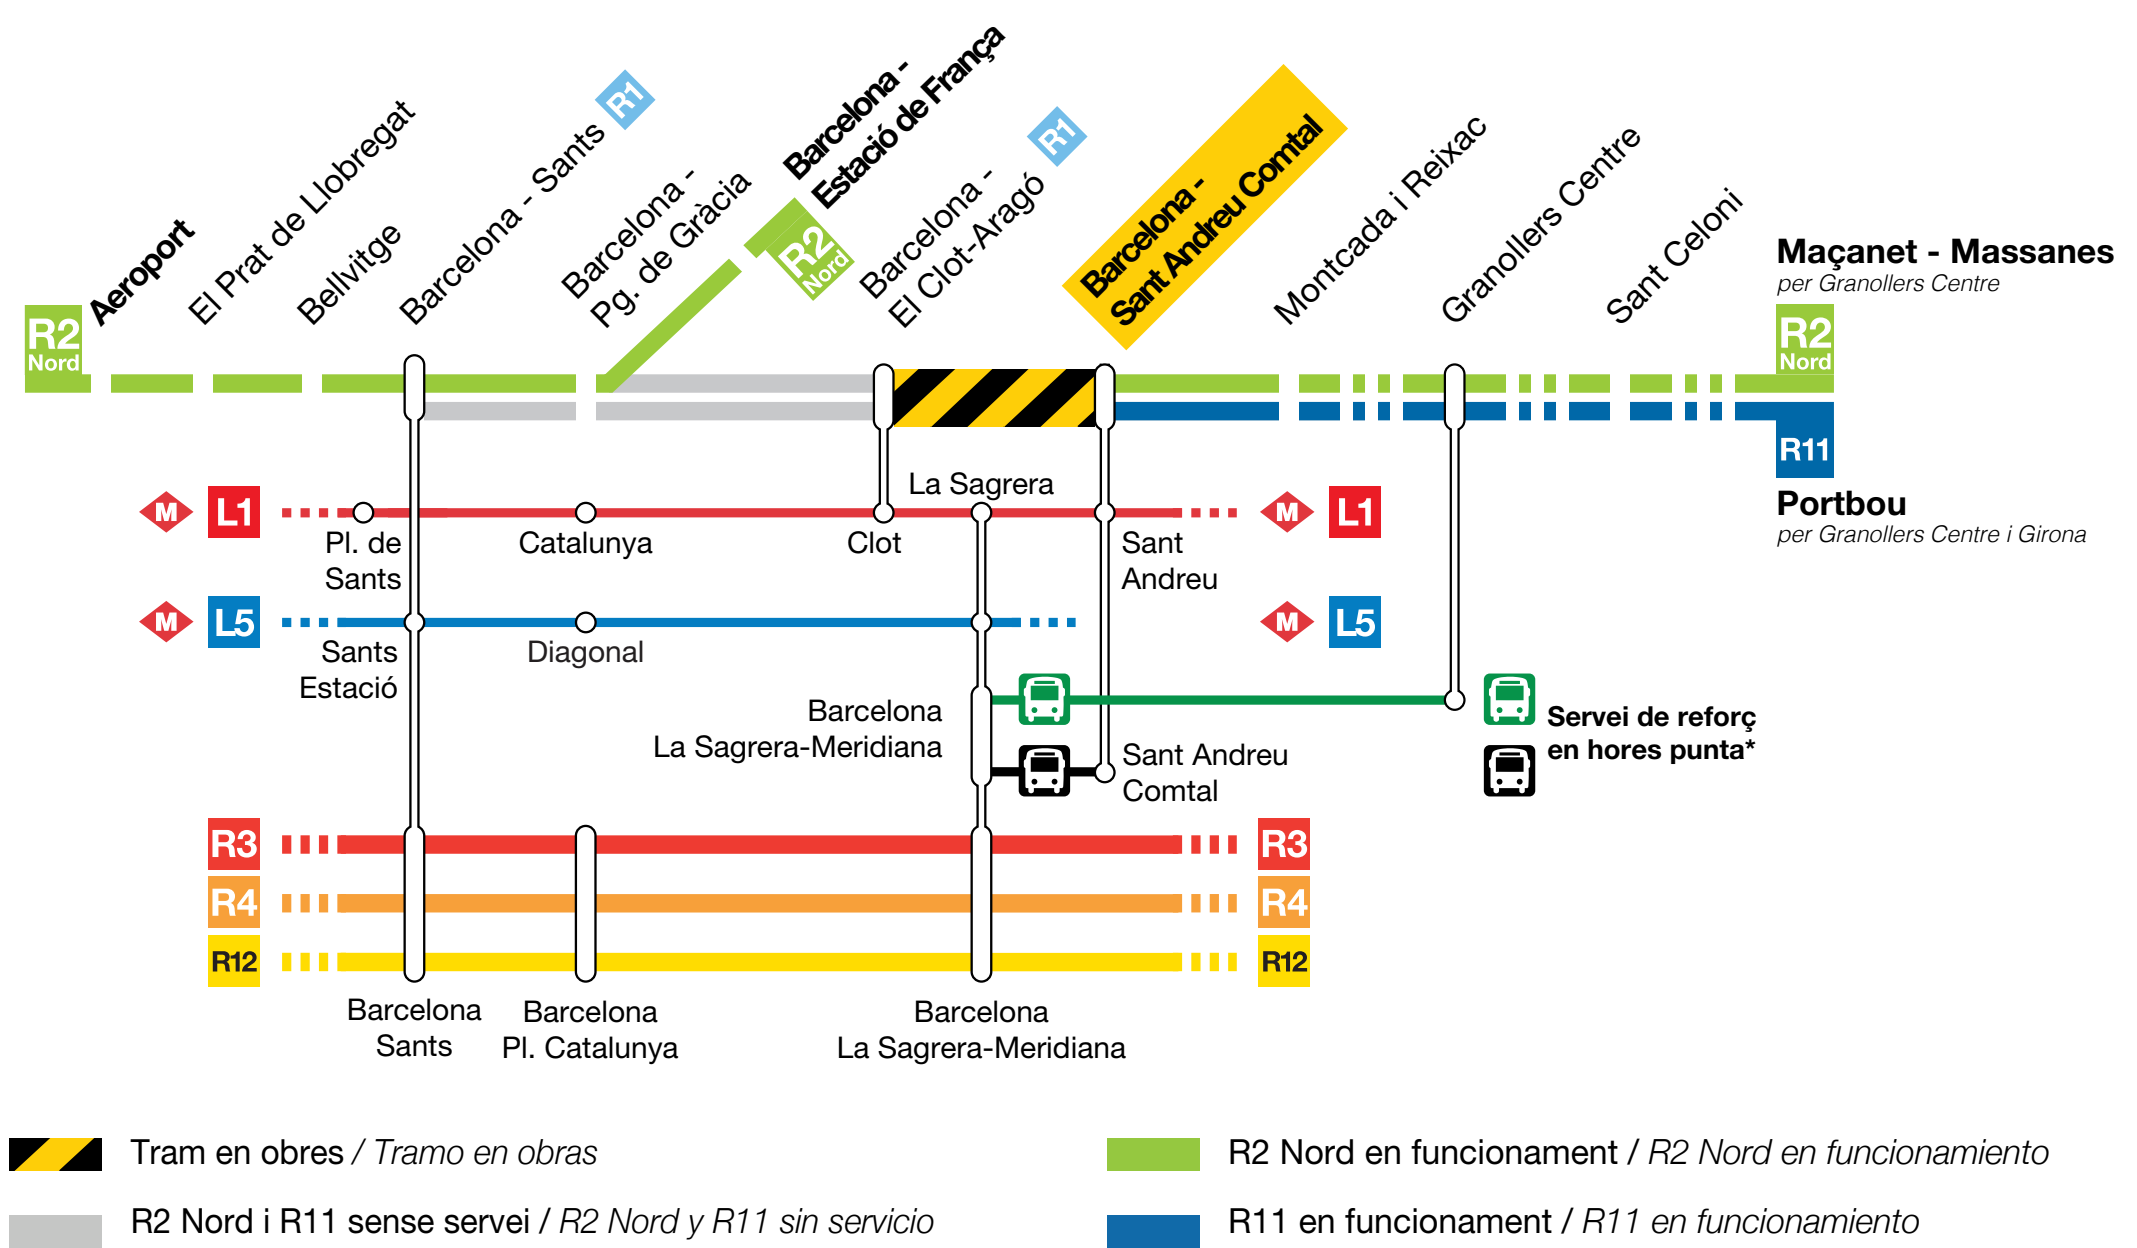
R2 Nord

Aeroport

El Prat de Llobregat

Bellvitge

Barcelona - Sants R1

Barcelona - Pg. de Gràcia

R2 Nord

Barcelona - Estació de França

Barcelona - El Clot-Aragó R1

Barcelona - Sant Andreu Comtal

Montcada i Reixac

Granollers Centre

Sant Celoni

Maçanet - Massanes
per Granollers Centre

R2 Nord

R11

Portbou
per Granollers Centre i Girona

M L1

Pl. de Sants

Catalunya

Clot

La Sagrera

Sant Andreu

M L1

M L5

Sants Estació

Diagonal

M L5

Barcelona La Sagrera-Meridiana

Sant Andreu Comtal

Servei de reforç en hores punta*

R3

R4

R12

R3

R4

R12

Barcelona Sants

Barcelona Pl. Catalunya

Barcelona La Sagrera-Meridiana

Tram en obres / Tramo en obras

R2 Nord i R11 sense servei / R2 Nord y R11 sin servicio

R2 Nord en funcionament / R2 Nord en funcionamiento

R11 en funcionament / R11 en funcionamiento